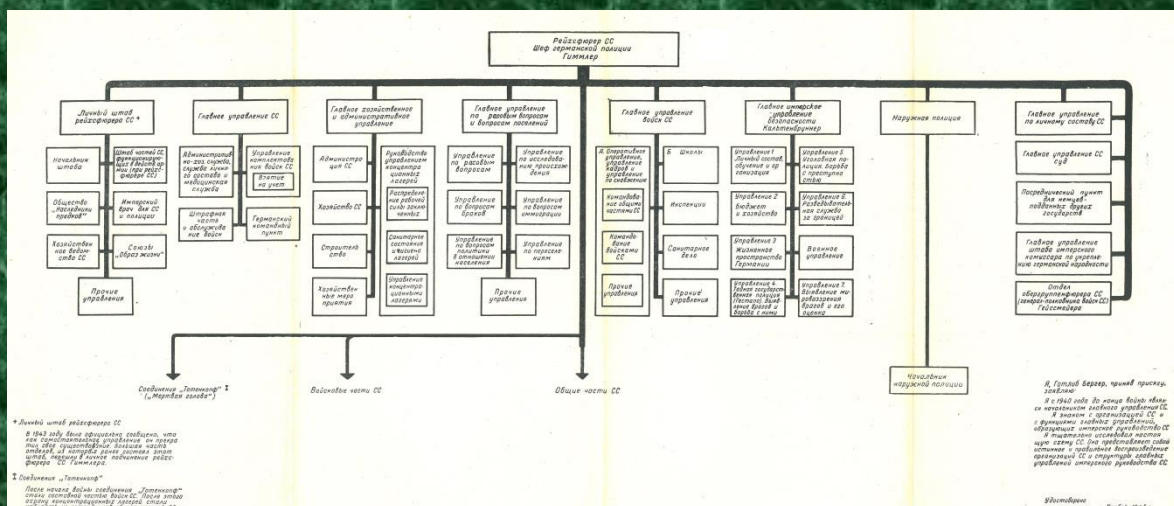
Рейхсфюрер СС
Шеф германской полиции
Гиммлер

„Личный штаб рейхсфюрера СС"*

Начальник штаба

Штаб частей СС, функционирующих в ведомствах (при рейхсфюрере СС)

Общество „Наследники предков"

Имперский врач для СС и полиции

Хозяйственное ведомство СС

Союзы „Образ жизни"

Прочие управления

Главное управление СС

Административно-хоз. служба, служба личного состава и медицинская служба

Управление комплектования войск СС

Взятие на учет

Штрафные части и обслуживание войск

Германский командный пункт

Главное хозяйственное и административное управление

Администрация СС

Руководство управлением концентрационных лагерей

Хозяйство СС

Распределение рабочей силы заключенных

Строительство

Санитарное состояние и гигиена лагерей

Хозяйственные мероприятия

Управление концентрационными лагерями

Главное управление по расовым вопросам и вопросам поселения

Управление по расовым вопросам

Управление по исследованию происхождения

Управление по вопросам браков

Управление по вопросам иммиграции

Управление по вопросам политики в отношении населения

Управление по переселениям

Прочие управления

Главное управление войск СС

А Оперативное управление, управление кадров и управление по снабжению

Б Школы

Командование общими частями СС

Инспекции

Командование войсками СС

Санитарное дело

Прочие управления

Прочие управления

Главное имперское управление безопасности
Кальтенбруннер

Управление 1 Личный состав, обучение и организация

Управление 5 Уголовная полиция, борьба с преступностью

Управление 2 Бюджет и хозяйство

Управление 6 Разведывательная служба за границей

Управление 3 Жизненное пространство Германии

Военное управление

Управление 4 Государственная полиция (Гестапо). Выявление врагов и борьба с ними

Управление 7 Выявление мировоззрения врагов и его оценка

Наружная полиция

Главное управление по личному составу СС

Главное управление СС суд

Посреднический пункт для немцев-подданных других государств

Главное управление штаба имперского комиссара по укреплению германской народности

Отдел обергруппенфюрера СС (генерал-полковника войск СС) Гейсмейера

Соединения „Тотенкопф" ⁑ („Мертвая голова")

Войсковые части СС

Общие части СС

Начальники наружной полиции

* Личный штаб рейхсфюрера СС
В 1943 году было официально сообщено, что как самостоятельное управление он прекратил свое существование. Большая часть отделов, из которых ранее состоял этот штаб, перешли в личное подчинение рейхсфюрера СС Гиммлера.

⁑ Соединения „Тотенкопф"
После начала войны соединения „Тотенкопф" стали составной частью войск СС. После этого охрану концентрационных лагерей стали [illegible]

Я, Готлиб Бергер, принятый присягой, заявляю:
Я с 1940 года до конца войны являлся начальником главного управления СС.
Я знаком с организацией СС и с функциями главных управлений, образующих имперское руководство СС.
Я тщательно исследовал настоящую схему СС. Она представляет собой истинное и правильное воспроизведение организаций СС и структуры главных управлений имперского руководства СС.

Удостоверяю
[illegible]